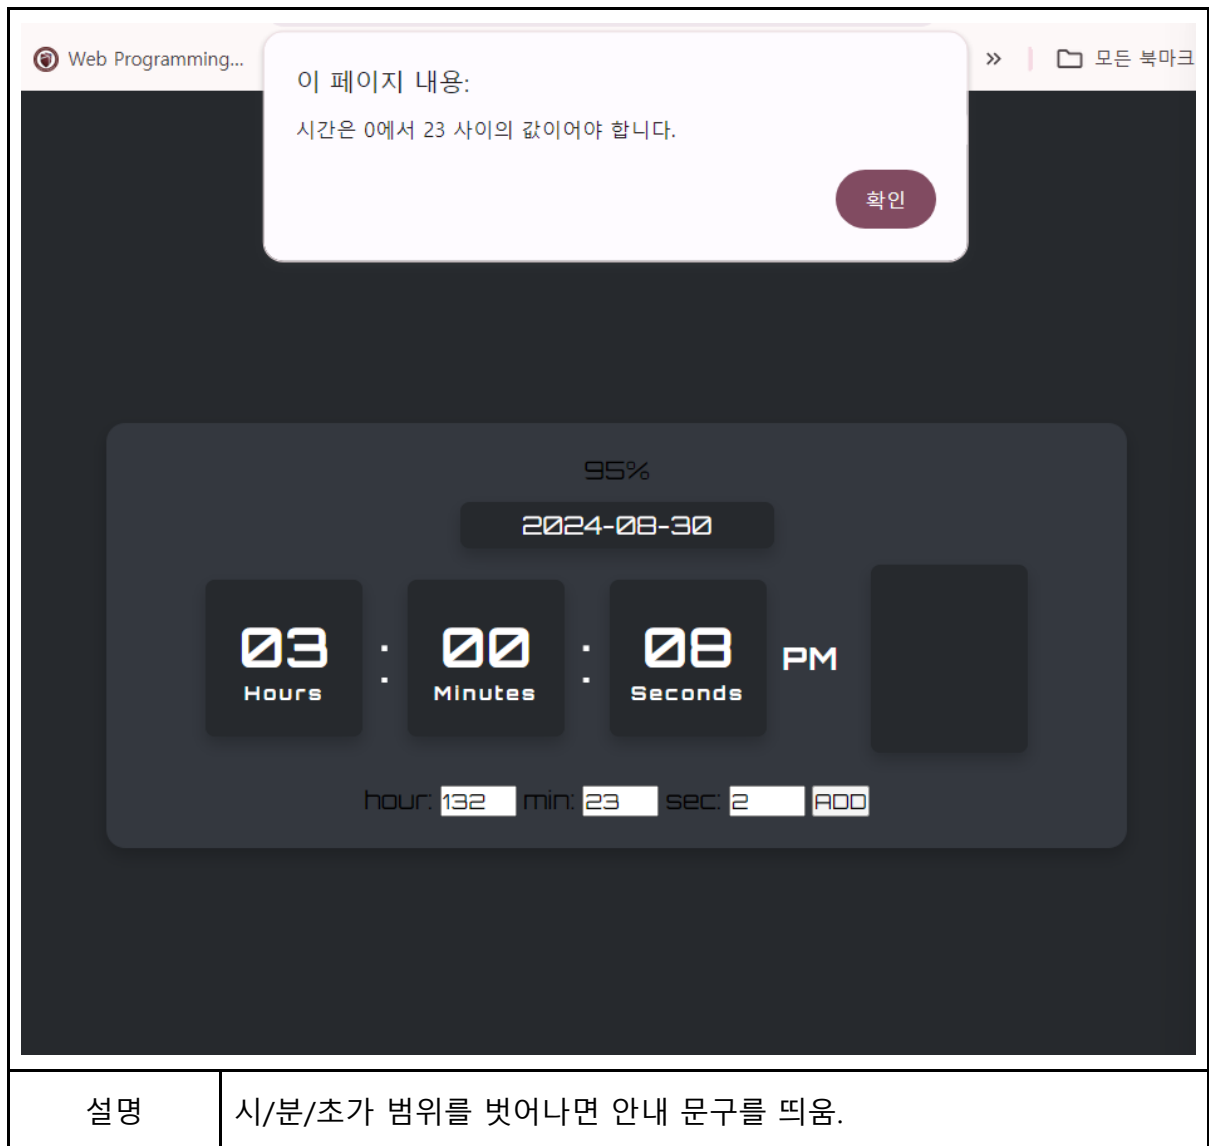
Web Programming...

» 모든 북마크

이 페이지 내용:

시간은 0에서 23 사이의 값이어야 합니다.

확인

95%

2024-08-30

03 Hours : 00 Minutes : 08 Seconds PM

hour: 132 min: 23 sec: 2 ADD

| 설명 | 시/분/초가 범위를 벗어나면 안내 문구를 띄움. |
|---|---|